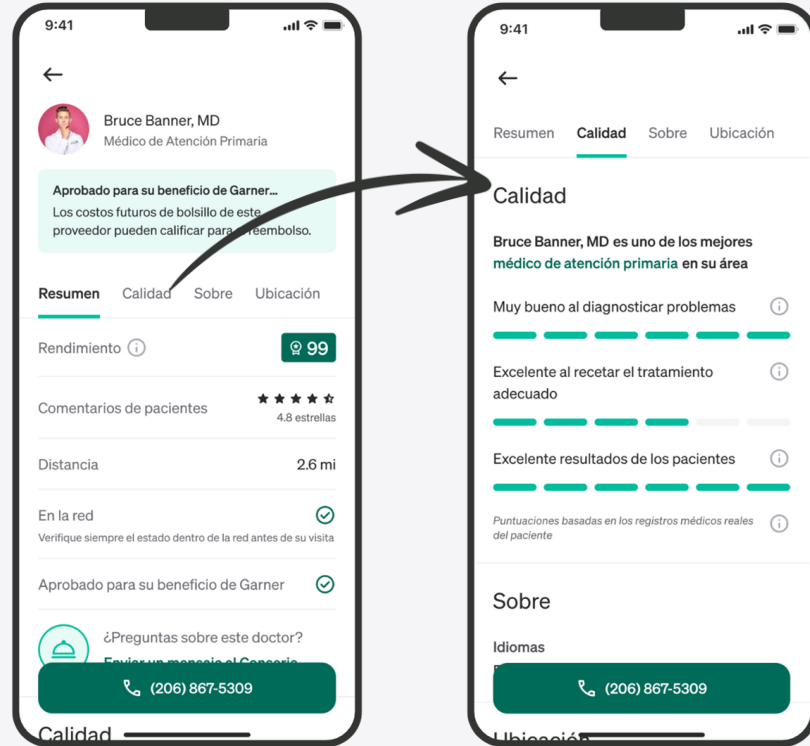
9:41

←

Bruce Banner, MD
Médico de Atención Primaria

Aprobado para su beneficio de Garner...
Los costos futuros de bolsillo de este proveedor pueden calificar para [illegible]reembolso.

Resumen Calidad Sobre Ubicación

Rendimiento ⓘ 99

Comentarios de pacientes
4.8 estrellas

Distancia 2.6 mi

En la red
Verifique siempre el estado dentro de la red antes de su visita

Aprobado para su beneficio de Garner

¿Preguntas sobre este doctor?
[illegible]

(206) 867-5309

Calidad

9:41

←

Resumen Calidad Sobre Ubicación

Calidad

Bruce Banner, MD es uno de los mejores médico de atención primaria en su área

Muy bueno al diagnosticar problemas

Excelente al recetar el tratamiento adecuado

Excelente resultados de los pacientes

Puntuaciones basadas en los registros médicos reales del paciente

Sobre

Idiomas

(206) 867-5309

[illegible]